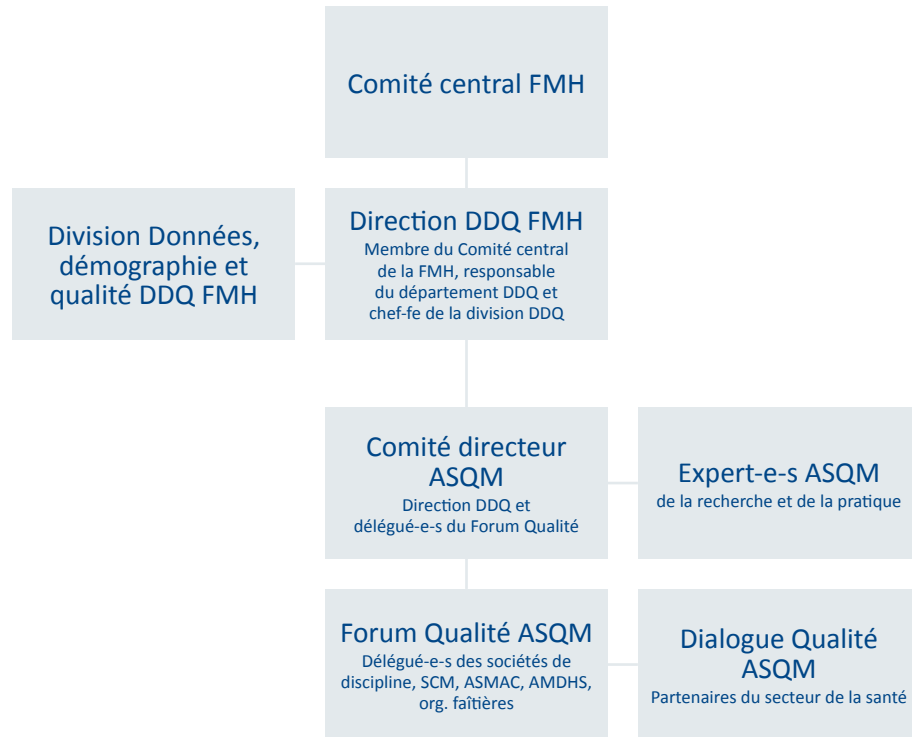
Comité central FMH

Division Données, démographie et qualité DDQ FMH

Direction DDQ FMH
Membre du Comité central de la FMH, responsable du département DDQ et chef-fe de la division DDQ

Comité directeur ASQM
Direction DDQ et délégué-e-s du Forum Qualité

Expert-e-s ASQM
de la recherche et de la pratique

Forum Qualité ASQM
Délégué-e-s des sociétés de discipline, SCM, ASMAC, AMDHS, org. faîtières

Dialogue Qualité ASQM
Partenaires du secteur de la santé